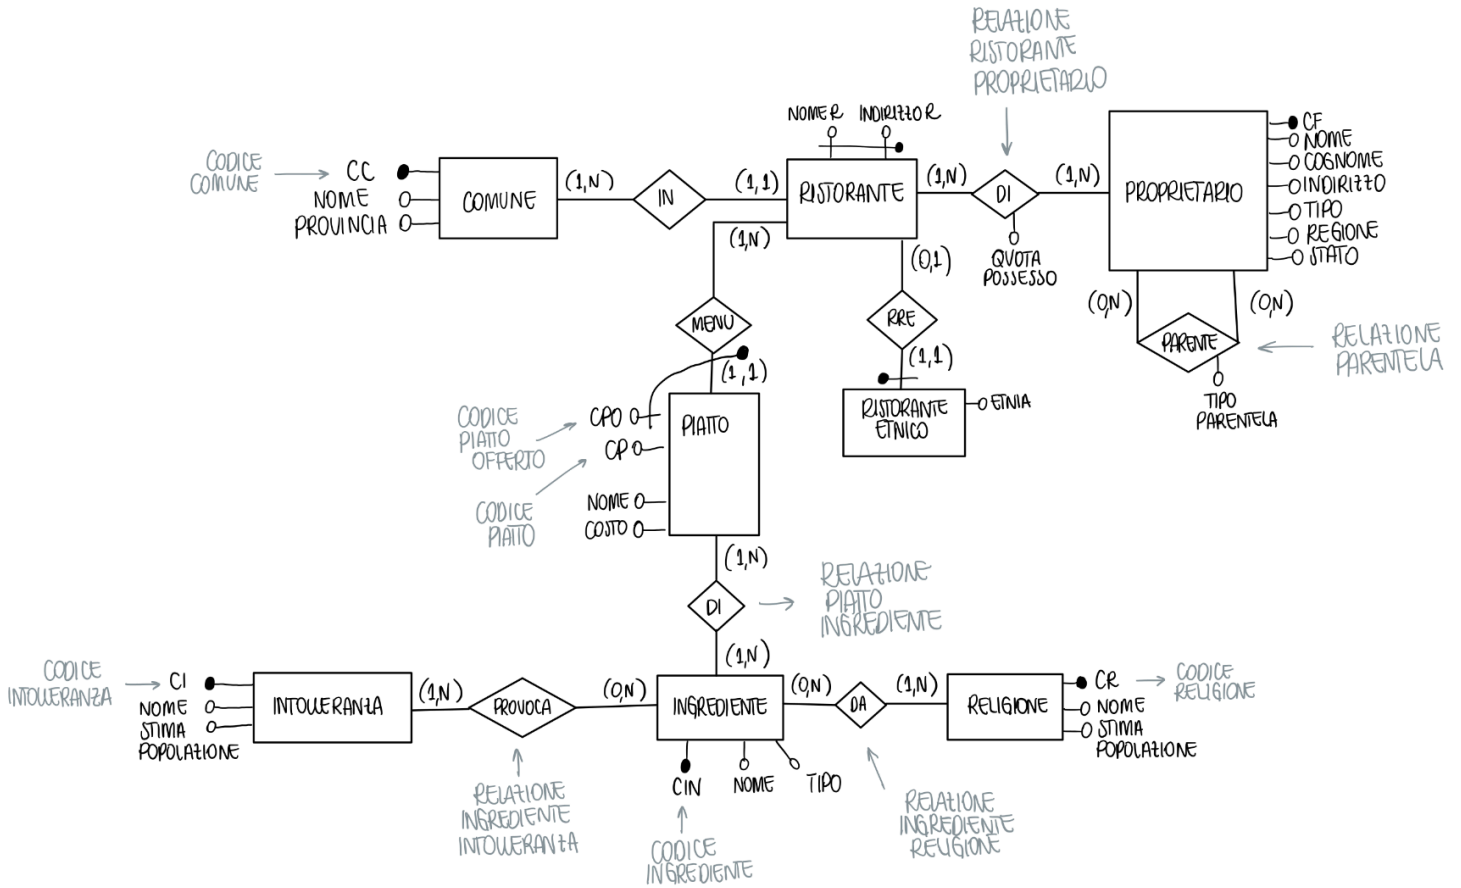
RELAZIONE RISTORANTE PROPRIETARIO

NOMER INDIRIZZOR

CODICE COMUNE

CC
NOME
PROVINCIA

COMUNE

(1,N)

IN

(1,1)

RISTORANTE

(1,N)

DI

(1,N)

PROPRIETARIO

CF
NOME
COGNOME
INDIRIZZO
TIPO
REGIONE
STATO

QUOTA POSSESSO

(1,N)

(0,1)

(0,N)

(0,N)

MENU

RRE

PARENTE

RELAZIONE PARENTELA

(1,1)

(1,1)

TIPO PARENTELA

CODICE PIATTO OFFERTO

CPO
CP

PIATTO

RISTORANTE ETNICO

ETNIA

CODICE PIATTO

NOME
COSTO

(1,N)

DI

RELAZIONE PIATTO INGREDIENTE

(1,N)

CODICE INTOLLERANZA

CI
NOME
STIMA POPOLAZIONE

INTOLLERANZA

(1,N)

PROVOCA

(0,N)

INGREDIENTE

(0,N)

DA

(1,N)

RELIGIONE

CR
NOME
STIMA POPOLAZIONE

CODICE RELIGIONE

CIN

NOME

TIPO

RELAZIONE INGREDIENTE INTOLLERANZA

CODICE INGREDIENTE

RELAZIONE INGREDIENTE RELIGIONE